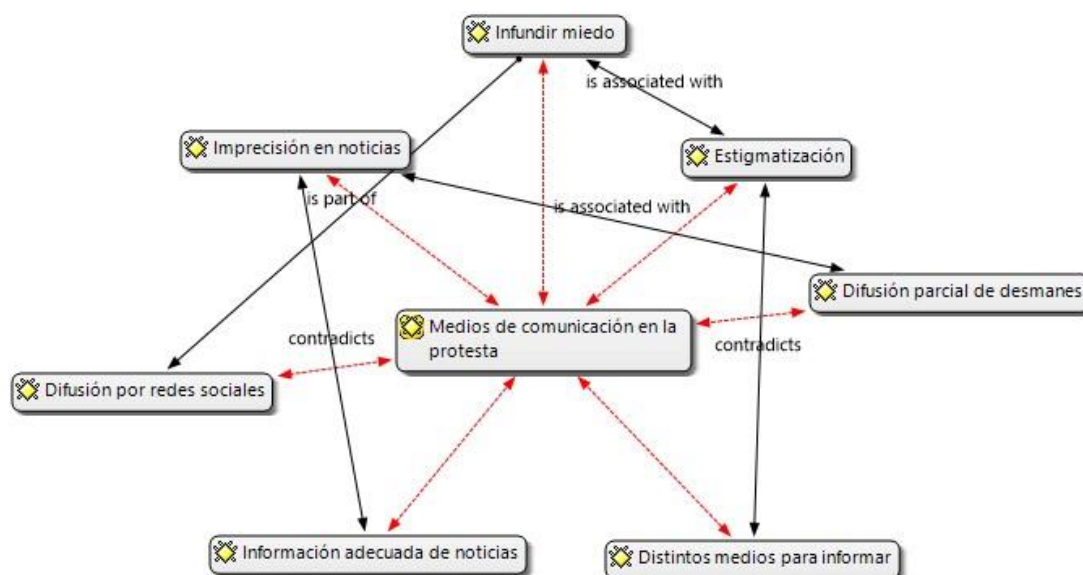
Infundir miedo

is associated with

Imprecisión en noticias

Estigmatización

is part of

is associated with

Difusión parcial de desmanes

Medios de comunicación en la protesta

contradicts

contradicts

Difusión por redes sociales

Información adecuada de noticias

Distintos medios para informar